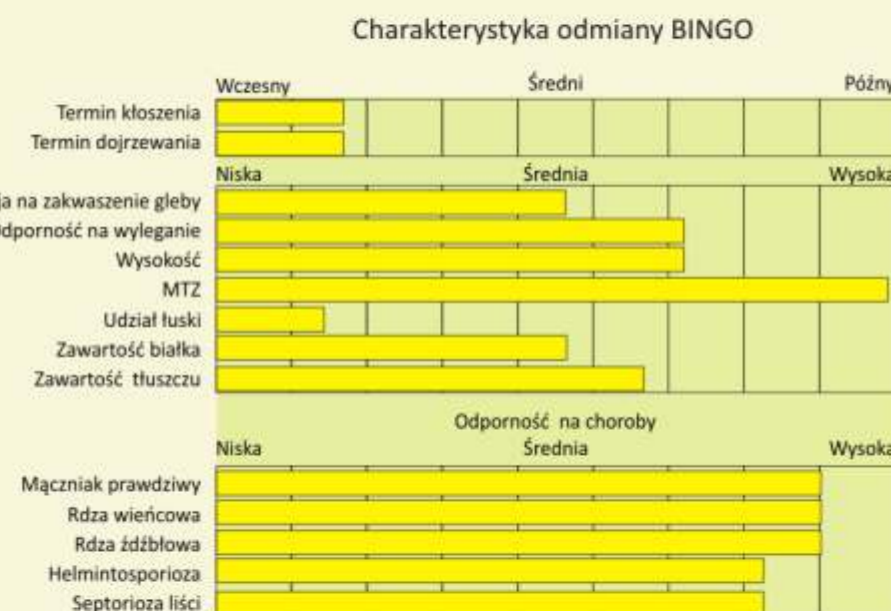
Charakterystyka odmiany BINGO

Wczesny | Średni | Późny
Termin kłoszenia
Termin dojrzewania

Niska | Średnia | Wysoka
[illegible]ja na zakwaszenie gleby
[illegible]dporność na wyleganie
Wysokość
MTZ
Udział łuski
Zawartość białka
Zawartość tłuszczu

Odporność na choroby
Niska | Średnia | Wysoka
Mączniak prawdziwy
Rdza wieńcowa
Rdza źdźbłowa
Helmintosporioza
Septorioza liści